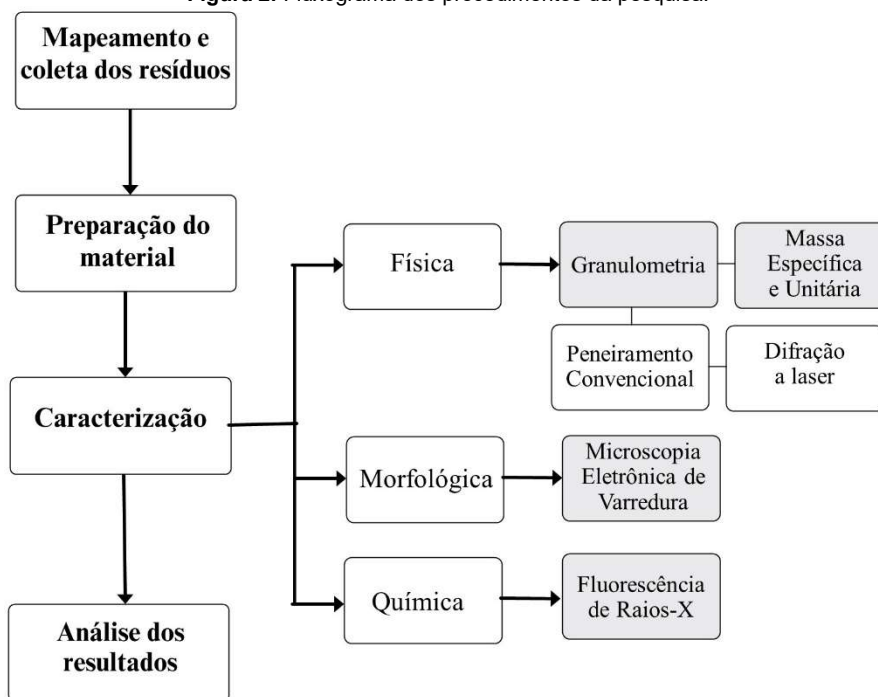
Figura 2. Fluxograma dos procedimentos da pesquisa.

Mapeamento e coleta dos resíduos

Preparação do material

Caracterização

Análise dos resultados

Física

Granulometria

Massa Específica e Unitária

Peneiramento Convencional

Difração a laser

Morfológica

Microscopia Eletrônica de Varredura

Química

Fluorescência de Raios-X